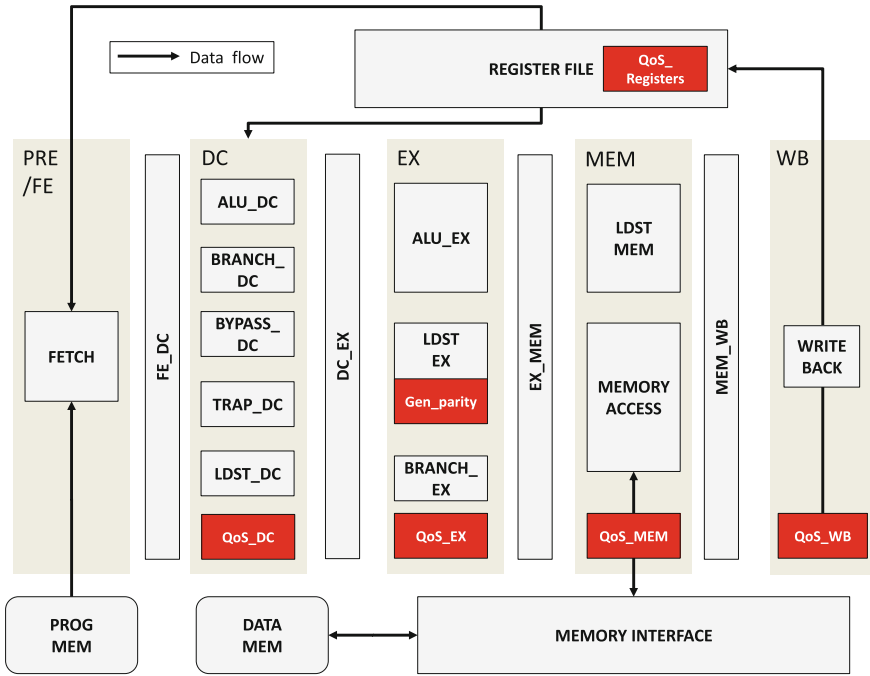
Data flow

REGISTER FILE

QoS_ Registers

PRE /FE

FETCH

FE_DC

DC

ALU_DC

BRANCH_ DC

BYPASS_ DC

TRAP_DC

LDST_DC

QoS_DC

DC_EX

EX

ALU_EX

LDST EX

Gen_parity

BRANCH_ EX

QoS_EX

EX_MEM

MEM

LDST MEM

MEMORY ACCESS

QoS_MEM

MEM_WB

WB

WRITE BACK

QoS_WB

PROG MEM

DATA MEM

MEMORY INTERFACE